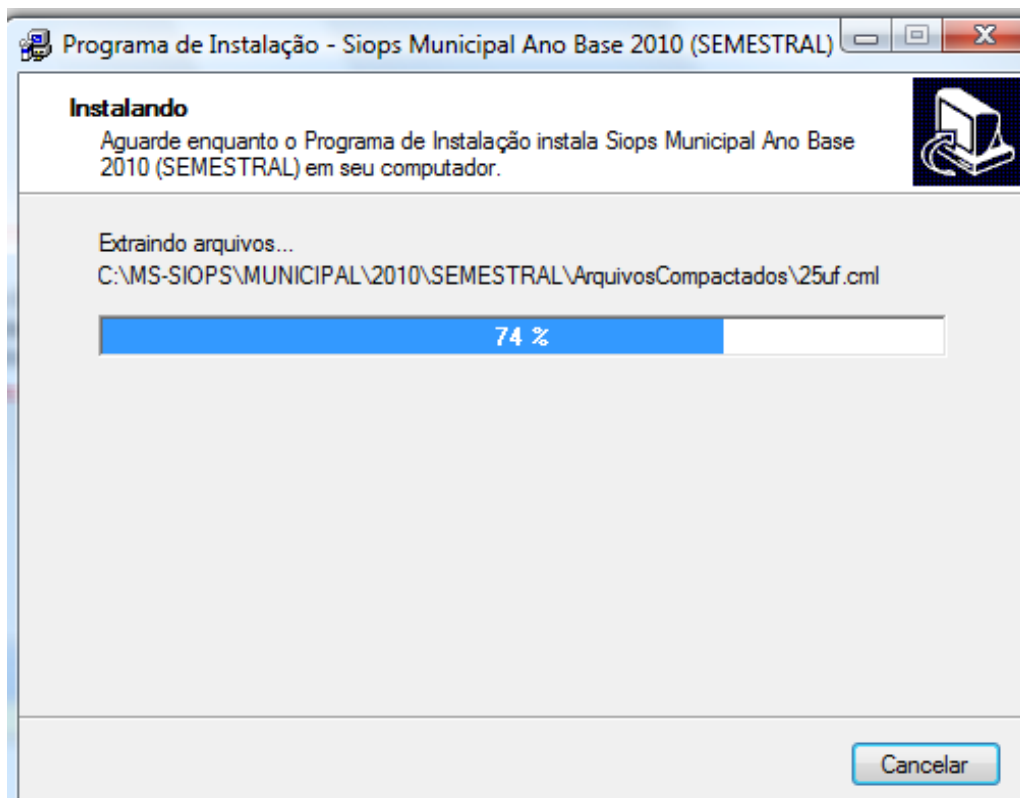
Programa de Instalação - Siops Municipal Ano Base 2010 (SEMESTRAL)

Instalando
Aguarde enquanto o Programa de Instalação instala Siops Municipal Ano Base 2010 (SEMESTRAL) em seu computador.

Extraindo arquivos...
C:\MS-SIOPS\MUNICIPAL\2010\SEMESTRAL\ArquivosCompactados\25uf.cml

74 %

Cancelar